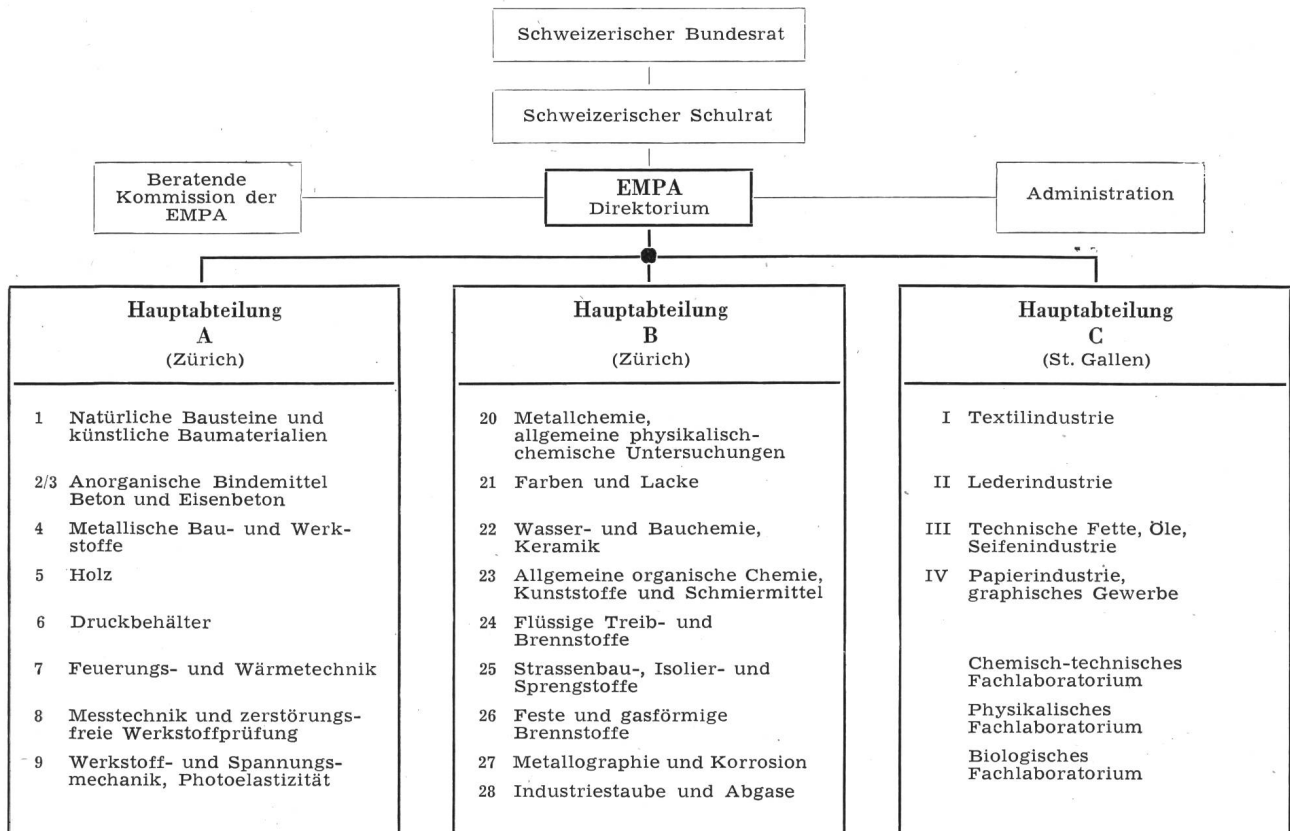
Schweizerischer Bundesrat

Schweizerischer Schulrat

Beratende Kommission der EMPA

EMPA
Direktorium

Administration

Hauptabteilung
A
(Zürich)

1 Natürliche Bausteine und künstliche Baumaterialien

2/3 Anorganische Bindemittel Beton und Eisenbeton

4 Metallische Bau- und Werkstoffe

5 Holz

6 Druckbehälter

7 Feuerungs- und Wärmetechnik

8 Messtechnik und zerstörungsfreie Werkstoffprüfung

9 Werkstoff- und Spannungsmechanik, Photoelastizität

Hauptabteilung
B
(Zürich)

20 Metallchemie, allgemeine physikalisch-chemische Untersuchungen

21 Farben und Lacke

22 Wasser- und Bauchemie, Keramik

23 Allgemeine organische Chemie, Kunststoffe und Schmiermittel

24 Flüssige Treib- und Brennstoffe

25 Strassenbau-, Isolier- und Sprengstoffe

26 Feste und gasförmige Brennstoffe

27 Metallographie und Korrosion

28 Industriestaube und Abgase

Hauptabteilung
C
(St. Gallen)

I Textilindustrie

II Lederindustrie

III Technische Fette, Öle, Seifenindustrie

IV Papierindustrie, graphisches Gewerbe

Chemisch-technisches Fachlaboratorium

Physikalisches Fachlaboratorium

Biologisches Fachlaboratorium